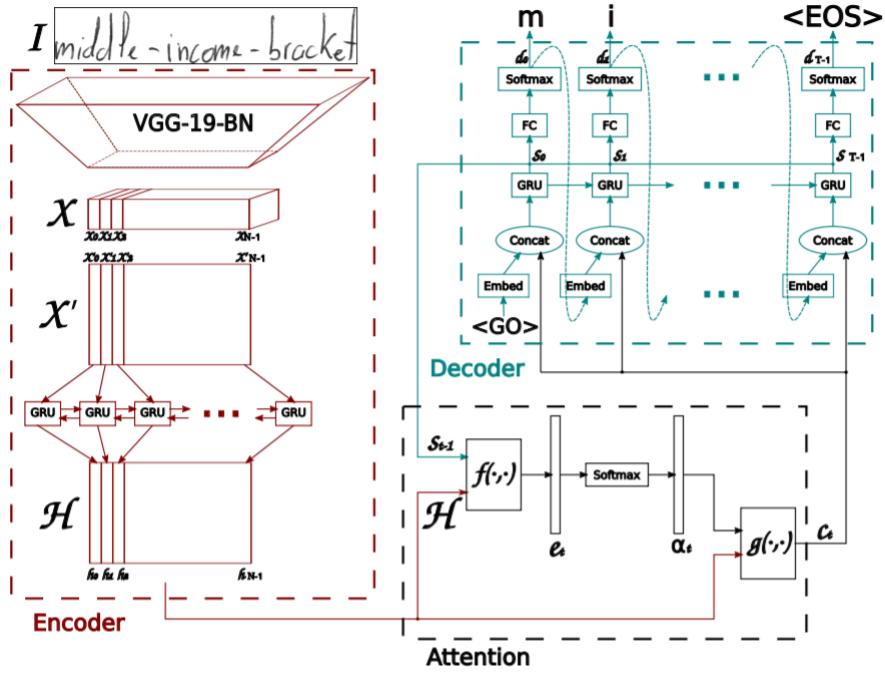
$I$ middle-income-bracket

VGG-19-BN

$\mathcal{X}$

$x_0\,x_1\,x_2$ $x_{N-1}$

$x'_0\,x'_1\,x'_2$ $x'_{N-1}$

$\mathcal{X}'$

GRU GRU GRU ... GRU

$\mathcal{H}$

$h_0\,h_1\,h_2$ $h_{N-1}$

Encoder

m i <EOS>

$d_0$ $d_1$ $d_{T-1}$

Softmax Softmax ... Softmax

FC FC FC

$s_0$ $s_1$ $s_{T-1}$

GRU GRU ... GRU

Concat Concat Concat

Embed Embed ... Embed

<GO>

Decoder

$s_{t-1}$

$f(\cdot,\cdot)$

Softmax

$\mathcal{H}$

$e_t$

$\alpha_t$

$g(\cdot,\cdot)$

$c_t$

Attention